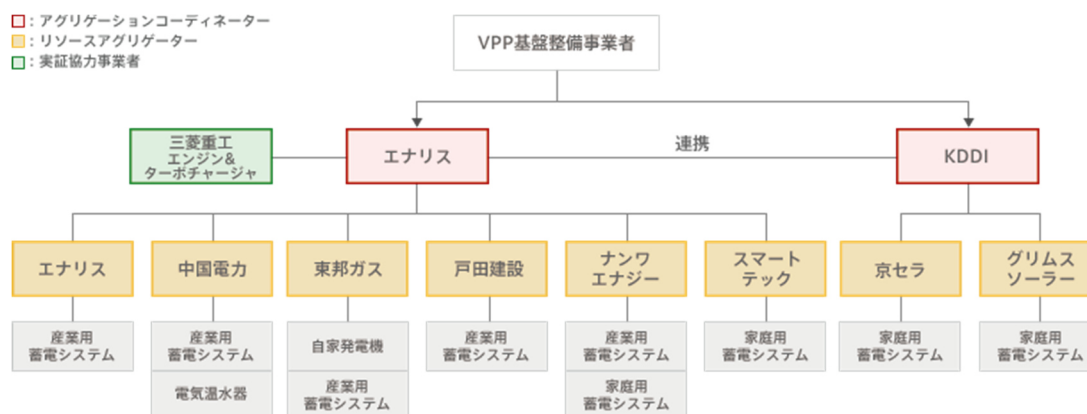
□：アグリゲーションコーディネーター
□：リソースアグリゲーター
□：実証協力事業者

VPP基盤整備事業者

三菱重工
エンジン&
ターボチャージャ

エナリス

連携

KDDI

エナリス

産業用
蓄電システム

中国電力

産業用
蓄電システム

電気温水器

東邦ガス

自家発電機

産業用
蓄電システム

戸田建設

産業用
蓄電システム

ナンワ
エナジー

産業用
蓄電システム

家庭用
蓄電システム

スマート
テック

家庭用
蓄電システム

京セラ

家庭用
蓄電システム

グリムス
ソーラー

家庭用
蓄電システム